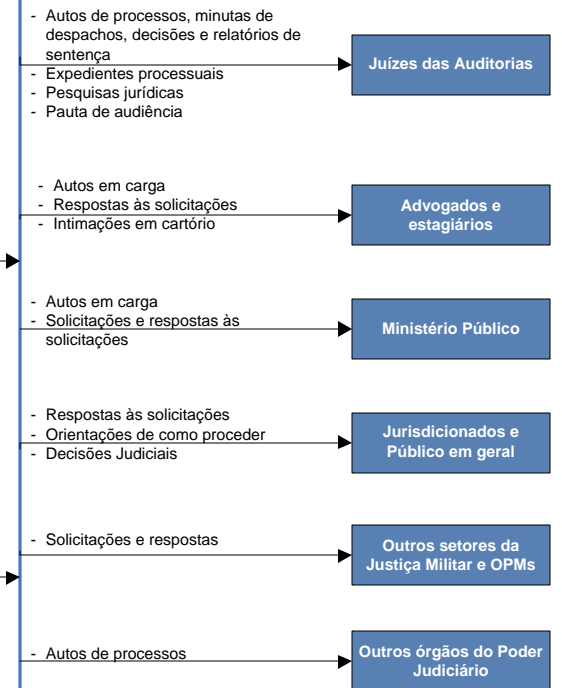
- Autos de processos, minutas de despachos, decisões e relatórios de sentença
- Expedientes processuais
- Pesquisas jurídicas
- Pauta de audiência

Juízes das Auditorias

- Autos em carga
- Respostas às solicitações
- Intimações em cartório

Advogados e estagiários

- Autos em carga
- Solicitações e respostas às solicitações

Ministério Público

- Respostas às solicitações
- Orientações de como proceder
- Decisões Judiciais

Jurisdicionados e Público em geral

- Solicitações e respostas

Outros setores da Justiça Militar e OPMs

- Autos de processos

Outros órgãos do Poder Judiciário